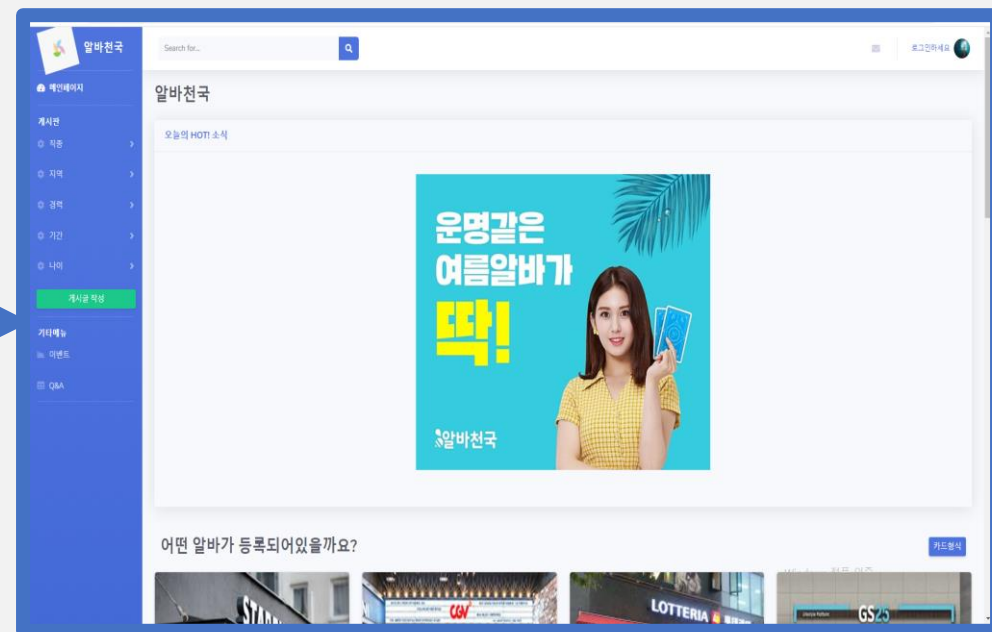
알바천국

메인페이지

게시판
직종
지역
경력
기간
나이

게시글 작성

기타메뉴
이벤트
Q&A

Search for...

로그인하세요

알바천국

오늘의 HOT! 소식

운명같은
여름알바가
딱!

알바천국

어떤 알바가 등록되어있을까요?

카드형식

STAR
CGV
LOTTERIA
GS25